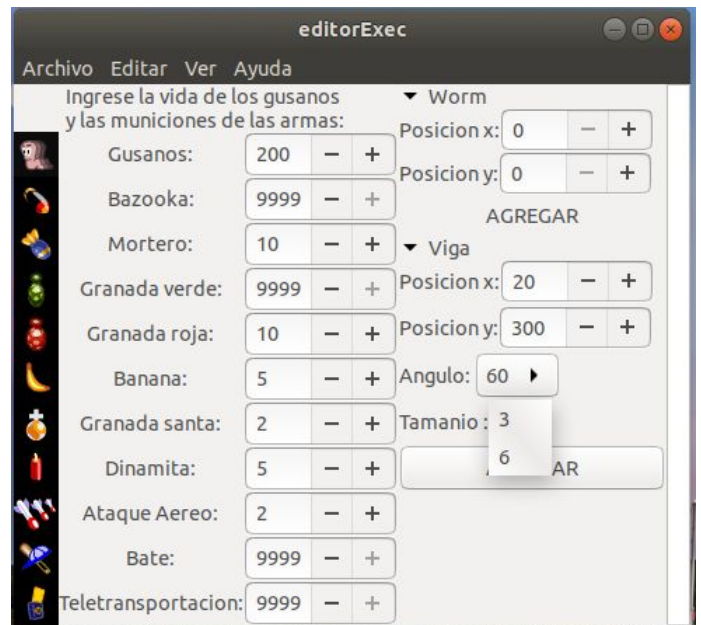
editorExec

Archivo Editar Ver Ayuda

Ingrese la vida de los gusanos y las municiones de las armas:

| | | | |
|---|---|---|---|
| Gusanos: | 200 | − | + |
| Bazooka: | 9999 | − | + |
| Mortero: | 10 | − | + |
| Granada verde: | 9999 | − | + |
| Granada roja: | 10 | − | + |
| Banana: | 5 | − | + |
| Granada santa: | 2 | − | + |
| Dinamita: | 5 | − | + |
| Ataque Aereo: | 2 | − | + |
| Bate: | 9999 | − | + |
| Teletransportacion: | 9999 | − | + |

▾ Worm

Posicion x: 0 − +

Posicion y: 0 − +

AGREGAR

▾ Viga

Posicion x: 20 − +

Posicion y: 300 − +

Angulo: 60 ▸

Tamanio : 3

6

A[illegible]AR